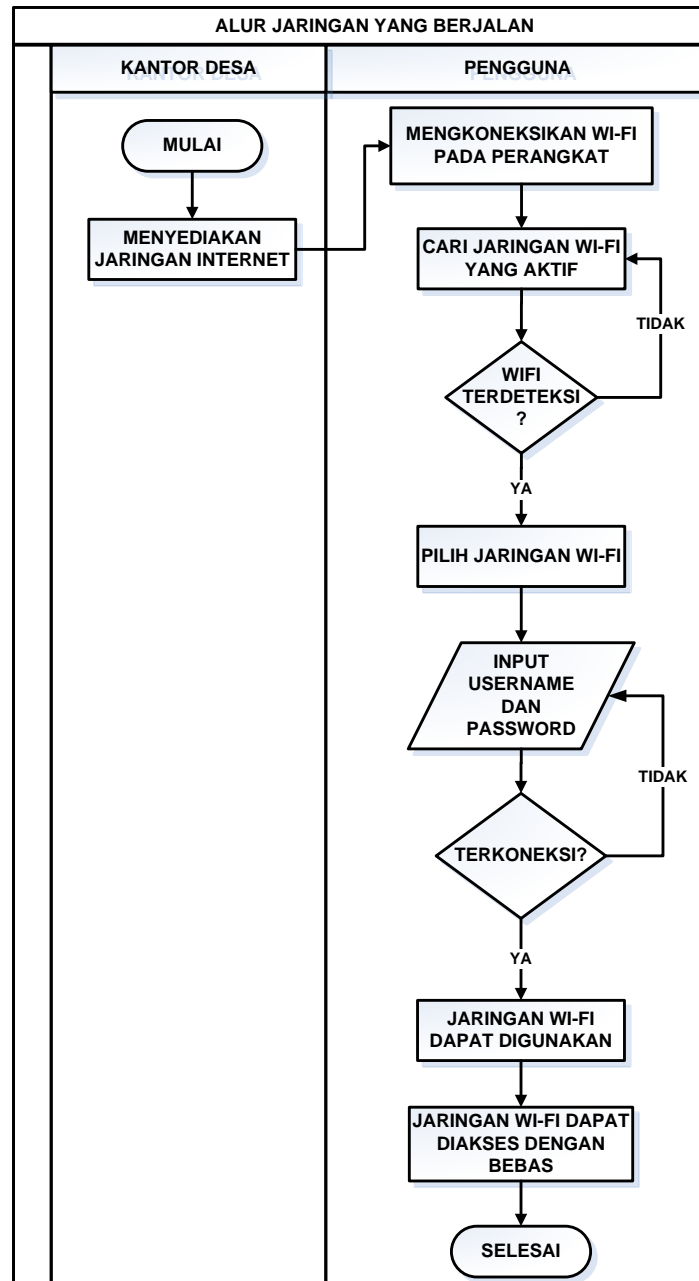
ALUR JARINGAN YANG BERJALAN

KANTOR DESA

PENGGUNA

MULAI

MENYEDIAKAN JARINGAN INTERNET

MENGKONEKSIKAN WI-FI PADA PERANGKAT

CARI JARINGAN WI-FI YANG AKTIF

TIDAK

WIFI TERDETEKSI ?

YA

PILIH JARINGAN WI-FI

INPUT USERNAME DAN PASSWORD

TIDAK

TERKONEKSI?

YA

JARINGAN WI-FI DAPAT DIGUNAKAN

JARINGAN WI-FI DAPAT DIAKSES DENGAN BEBAS

SELESAI